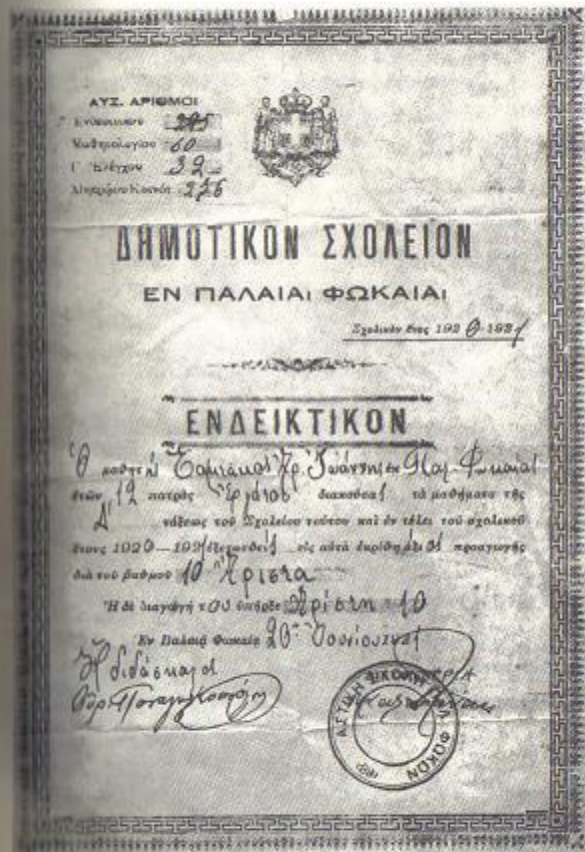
ΑΥΞ. ΑΡΙΘΜΟΙ
Ἐγγραφῶν 315
Καθημερινοῦ 60
Γ' Ἐλέγχου 32
Διπλότυπου Ἀποδείξεως 256

ΔΗΜΟΤΙΚΟΝ ΣΧΟΛΕΙΟΝ
ΕΝ ΠΑΛΑΙΑΙ ΦΩΚΑΙΑΙ

Σχολικὸν ἔτος 1920-1921

ΕΝΔΕΙΚΤΙΚΟΝ

Ὁ μαθητὴς Σαμιώτος Χρ. Ἰωάννης ἐκ Παλ. Φωκαίας ἐτῶν 12 πατρὸς ἐργάτου διακούσας τὰ μαθήματα τῆς Δ' τάξεως τοῦ Σχολείου τούτου καὶ ἐν τέλει τοῦ σχολικοῦ ἔτους 1920-1921 ἐξετασθεὶς κατὰ τὰς ἡμέρας 21 προάγεται διὰ τοῦ βαθμοῦ 10 Ἄριστα

Ἡ δὲ διαγωγὴ τοῦ ὑπῆρξε Ἀρίστη 10

Ἐν Παλαιᾷ Φωκαίᾳ 20 Ἰουνίου 1921

Ἡ διδάσκαλος
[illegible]

ΑΣΤΙΚΗ ΣΧΟΛΗ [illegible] ΦΩΚΑΙΑΣ
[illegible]